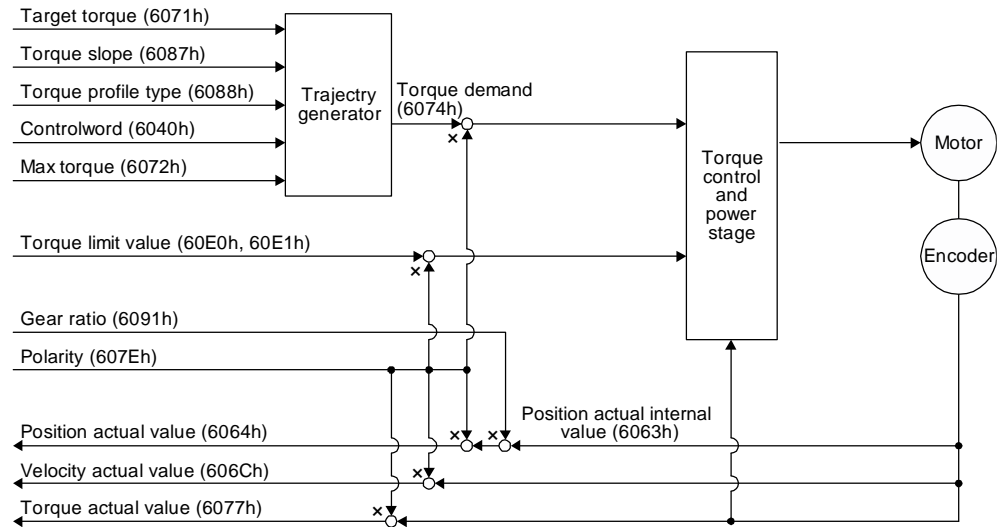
Target torque (6071h)

Torque slope (6087h)

Torque profile type (6088h)

Controlword (6040h)

Max torque (6072h)

Trajectry generator

Torque demand (6074h)

×

Torque control and power stage

Motor

Encoder

Torque limit value (60E0h, 60E1h)

×

Gear ratio (6091h)

Polarity (607Eh)

Position actual internal value (6063h)

Position actual value (6064h)

× ×

Velocity actual value (606Ch)

×

Torque actual value (6077h)

×